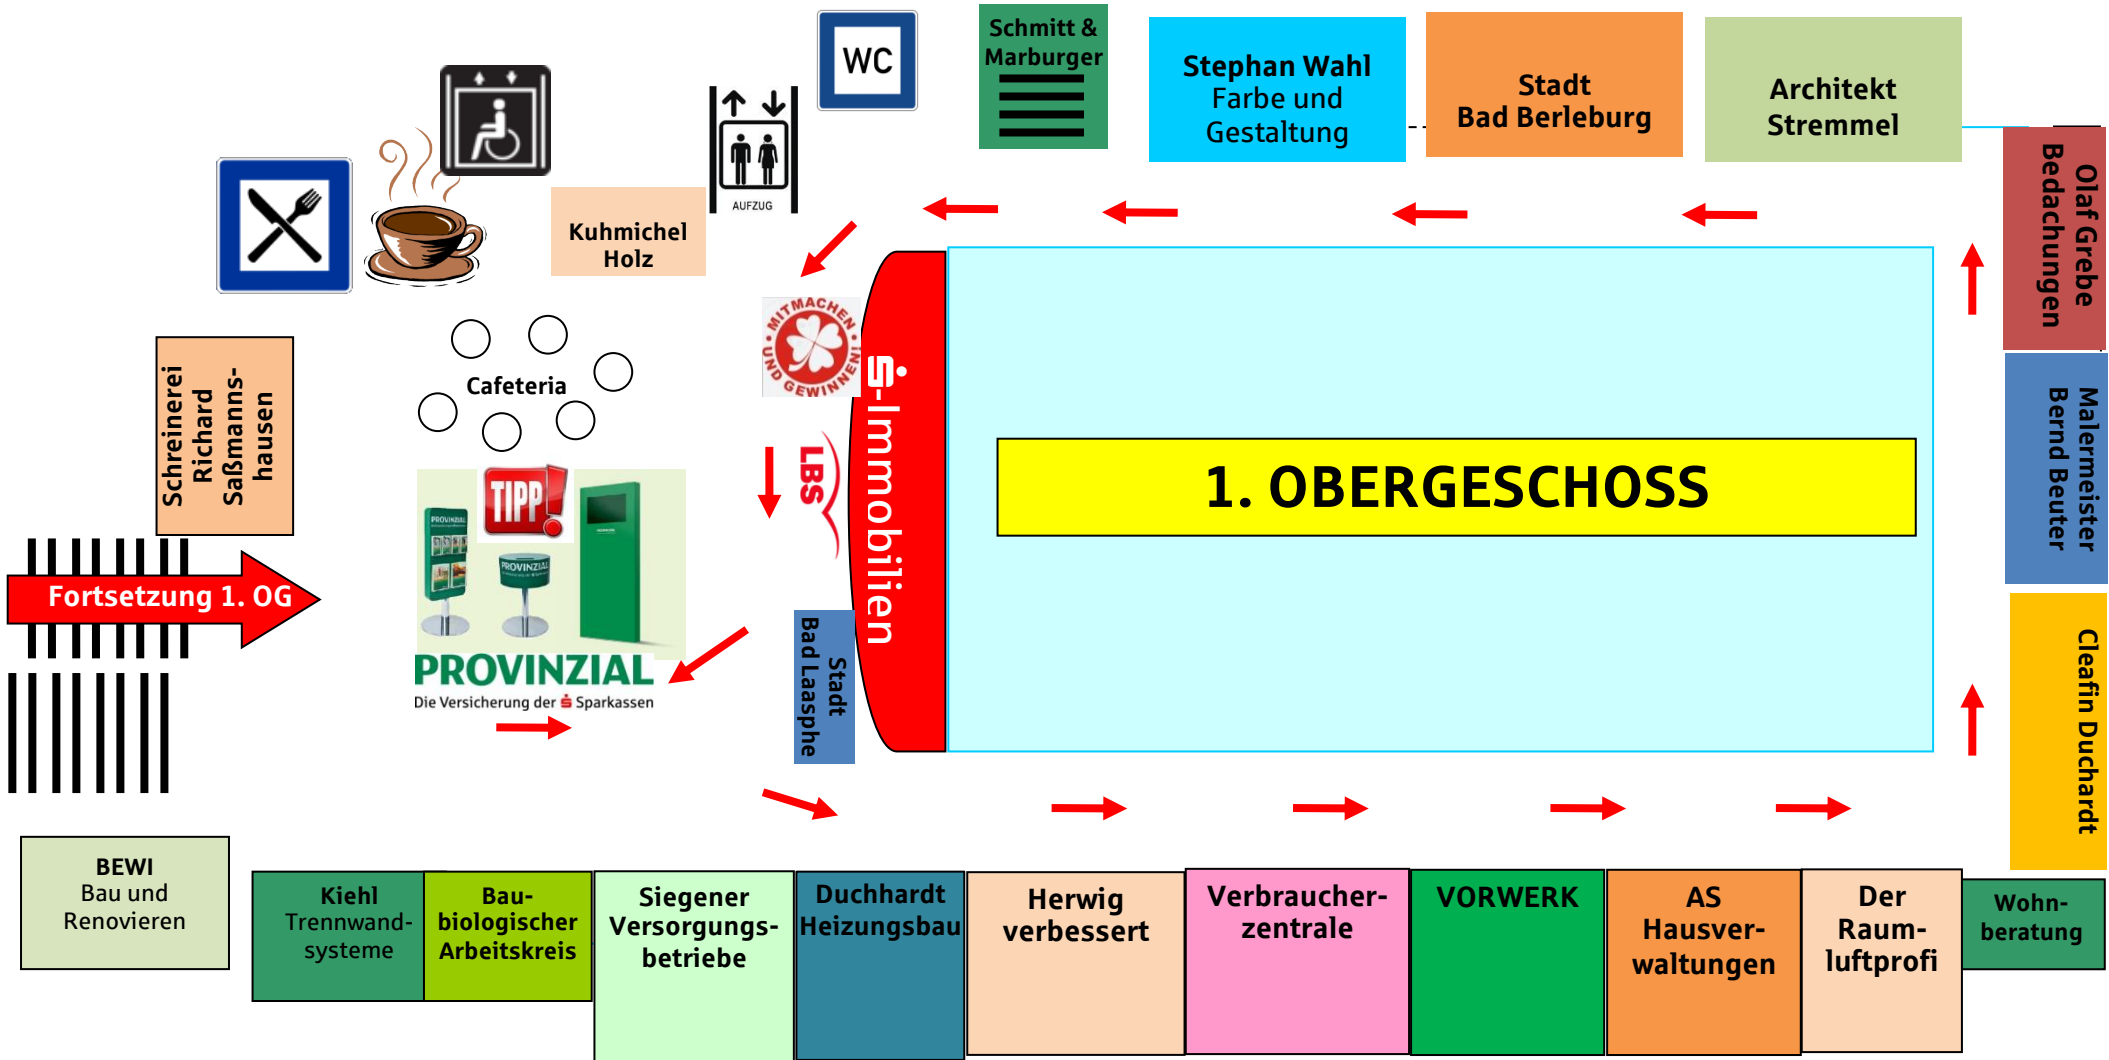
WC

Schmitt & Marburger

Stephan Wahl Farbe und Gestaltung

Stadt Bad Berleburg

Architekt Stremmel

AUFZUG

Kuhmichel Holz

Olaf Grebe Bedachungen

MITMACHEN UND GEWINNEN

Cafeteria

Schreinerei Richard Saßmannshausen

S-Immobilien

1. OBERGESCHOSS

Malermeister Bernd Beuter

LBS

TIPP!

PROVINZIAL

Fortsetzung 1. OG

PROVINZIAL
Die Versicherung der Sparkassen

Stadt Bad Laasphe

Cleafin Duchardt

BEWI
Bau und Renovieren

Kiehl Trennwandsysteme

Baubiologischer Arbeitskreis

Siegener Versorgungsbetriebe

Duchhardt Heizungsbau

Herwig verbessert

Verbraucherzentrale

VORWERK

AS Hausverwaltungen

Der Raumluftprofi

Wohnberatung